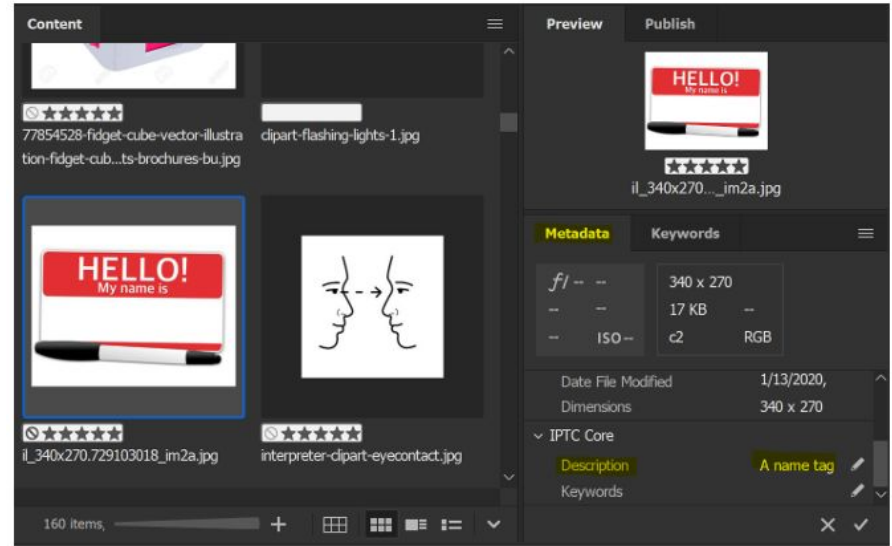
Content

★★★★★
77854528-fidget-cube-vector-illustration-fidget-cub...ts-brochures-bu.jpg

clipart-flashing-lights-1.jpg

HELLO!
My name is

★★★★★
il_340x270.729103018_im2a.jpg

★★★★★
interpreter-clipart-eyecontact.jpg

160 items,

Preview Publish

HELLO!
My name is

★★★★★
il_340x270...._im2a.jpg

Metadata Keywords

$f/$ -- --
-- --
-- ISO --

340 x 270
17 KB --
c2 RGB

Date File Modified 1/13/2020,
Dimensions 340 x 270

IPTC Core
Description A name tag
Keywords